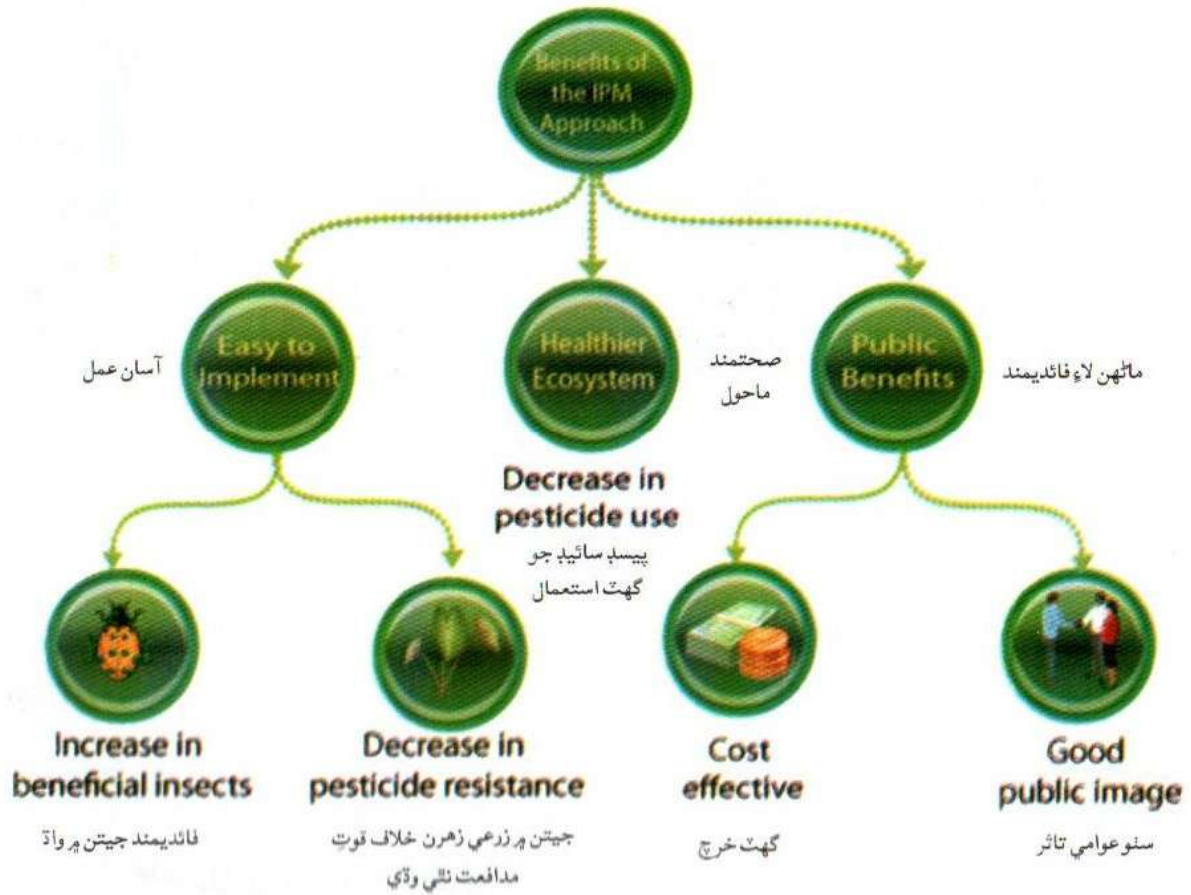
Benefits of the IPM Approach

Easy to Implement

آسان عمل

Healthier Ecosystem

صحتمند ماحول

Public Benefits

ماڻهن لاءِ فائديمند

Decrease in pesticide use

پيسٽ سائيڊ جو گهٽ استعمال

Increase in beneficial insects

فائديمند جيتن ۾ واڌ

Decrease in pesticide resistance

جيتن ۾ زرعي زهرن خلاف قوتِ مدافعت نئين وڌي

Cost effective

گهٽ خرچ

Good public image

سٺو عوامي تاثر